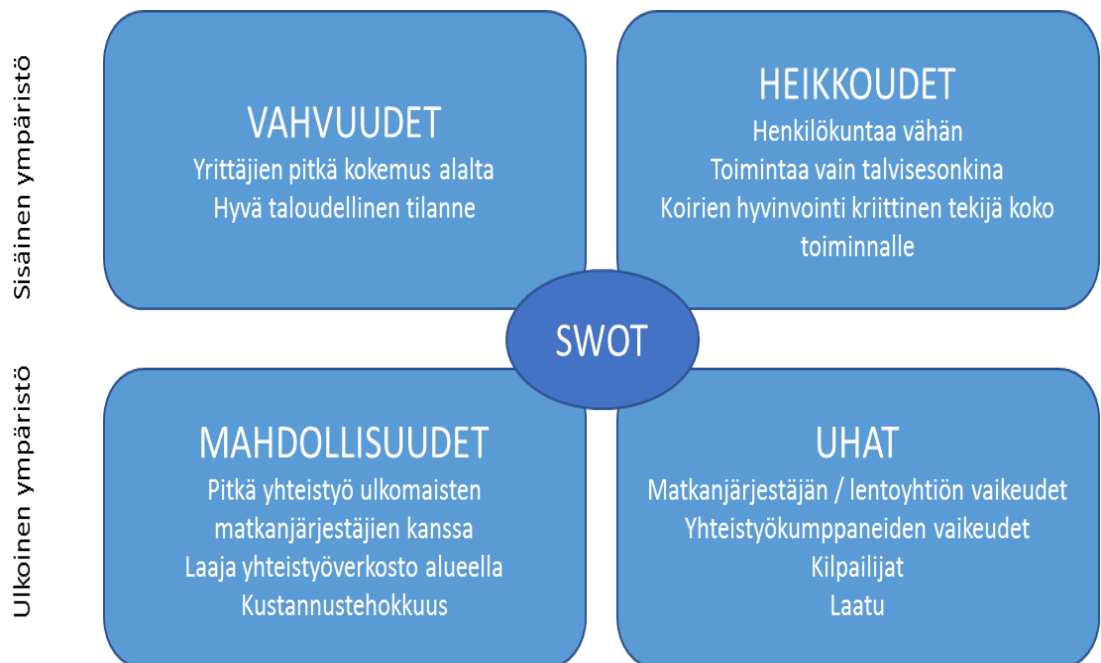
Sisäinen ympäristö

VAHVUUDET
Yrittäjien pitkä kokemus alalta
Hyvä taloudellinen tilanne

HEIKKOUDET
Henkilökuntaa vähän
Toimintaa vain talvisesonkina
Koirien hyvinvointi kriittinen tekijä koko toiminnalle

SWOT

Ulkoinen ympäristö

MAHDOLLISUUDET
Pitkä yhteistyö ulkomaisten matkanjärjestäjien kanssa
Laaja yhteistyöverkosto alueella
Kustannustehokkuus

UHAT
Matkanjärjestäjän / lentoyhtiön vaikeudet
Yhteistyökumppaneiden vaikeudet
Kilpailijat
Laatu